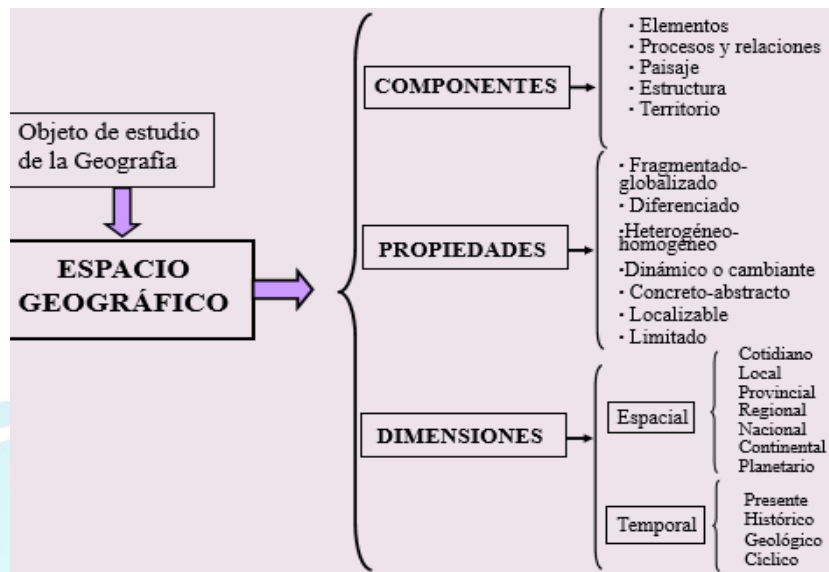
Objeto de estudio de la Geografía

ESPACIO GEOGRÁFICO

COMPONENTES

· Elementos
· Procesos y relaciones
· Paisaje
· Estructura
· Territorio

PROPIEDADES

· Fragmentado-globalizado
· Diferenciado
·Heterogéneo-homogéneo
·Dinámico o cambiante
· Concreto-abstracto
· Localizable
· Limitado

DIMENSIONES

Espacial

Cotidiano
Local
Provincial
Regional
Nacional
Continental
Planetario

Temporal

Presente
Histórico
Geológico
Cíclico